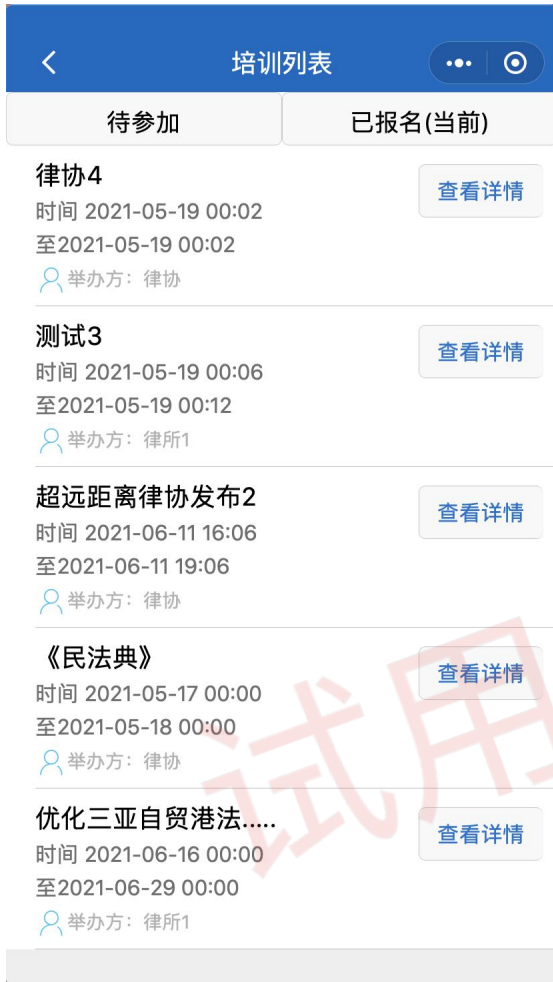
<

培训列表

待参加

已报名(当前)

律协4
时间 2021-05-19 00:02
至2021-05-19 00:02
举办方：律协

查看详情

测试3
时间 2021-05-19 00:06
至2021-05-19 00:12
举办方：律所1

查看详情

超远距离律协发布2
时间 2021-06-11 16:06
至2021-06-11 19:06
举办方：律协

查看详情

《民法典》
时间 2021-05-17 00:00
至2021-05-18 00:00
举办方：律协

查看详情

优化三亚自贸港法.....
时间 2021-06-16 00:00
至2021-06-29 00:00
举办方：律所1

查看详情

试用